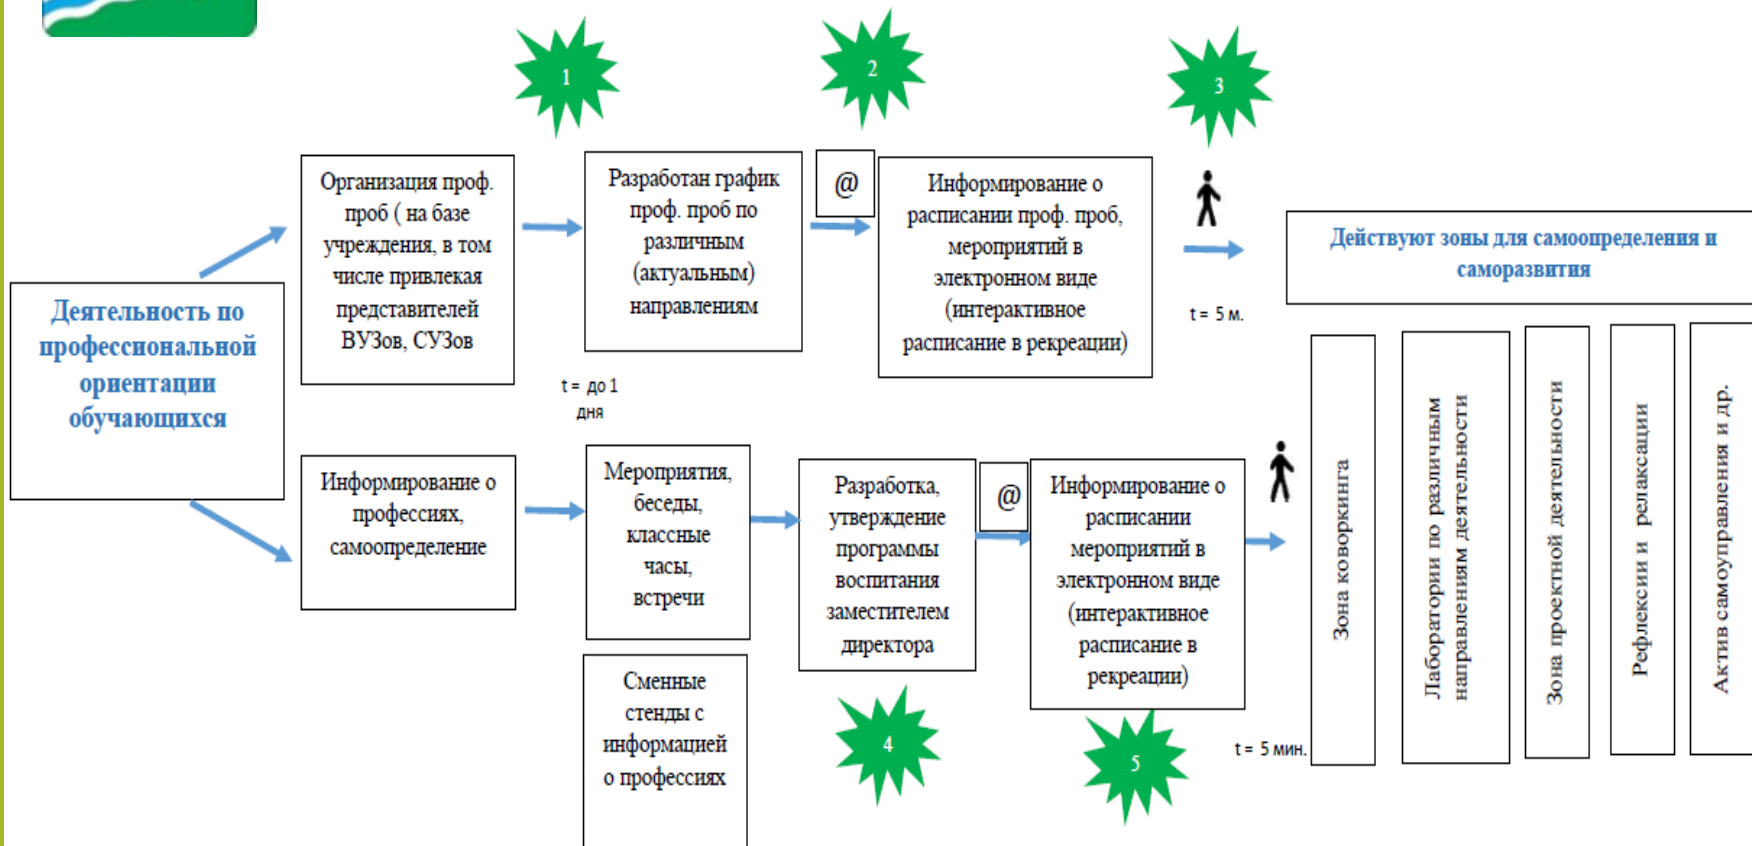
1

2

3

Деятельность по профессиональной ориентации обучающихся

Организация проф. проб ( на базе учреждения, в том числе привлекая представителей ВУЗов, СУЗов

Разработан график проф. проб по различным (актуальным) направлениям

t = до 1 дня

@

Информирование о расписании проф. проб, мероприятий в электронном виде (интерактивное расписание в рекреации)

t = 5 м.

Действуют зоны для самоопределения и саморазвития

Информирование о профессиях, самоопределение

Мероприятия, беседы, классные часы, встречи

Сменные стенды с информацией о профессиях

Разработка, утверждение программы воспитания заместителем директора

@

Информирование о расписании мероприятий в электронном виде (интерактивное расписание в рекреации)

4

5

t = 5 мин.

Зона коворкинга

Лаборатории по различным направлениям деятельности

Зона проектной деятельности

Рефлексии и релаксации

Актив самоуправления и др.